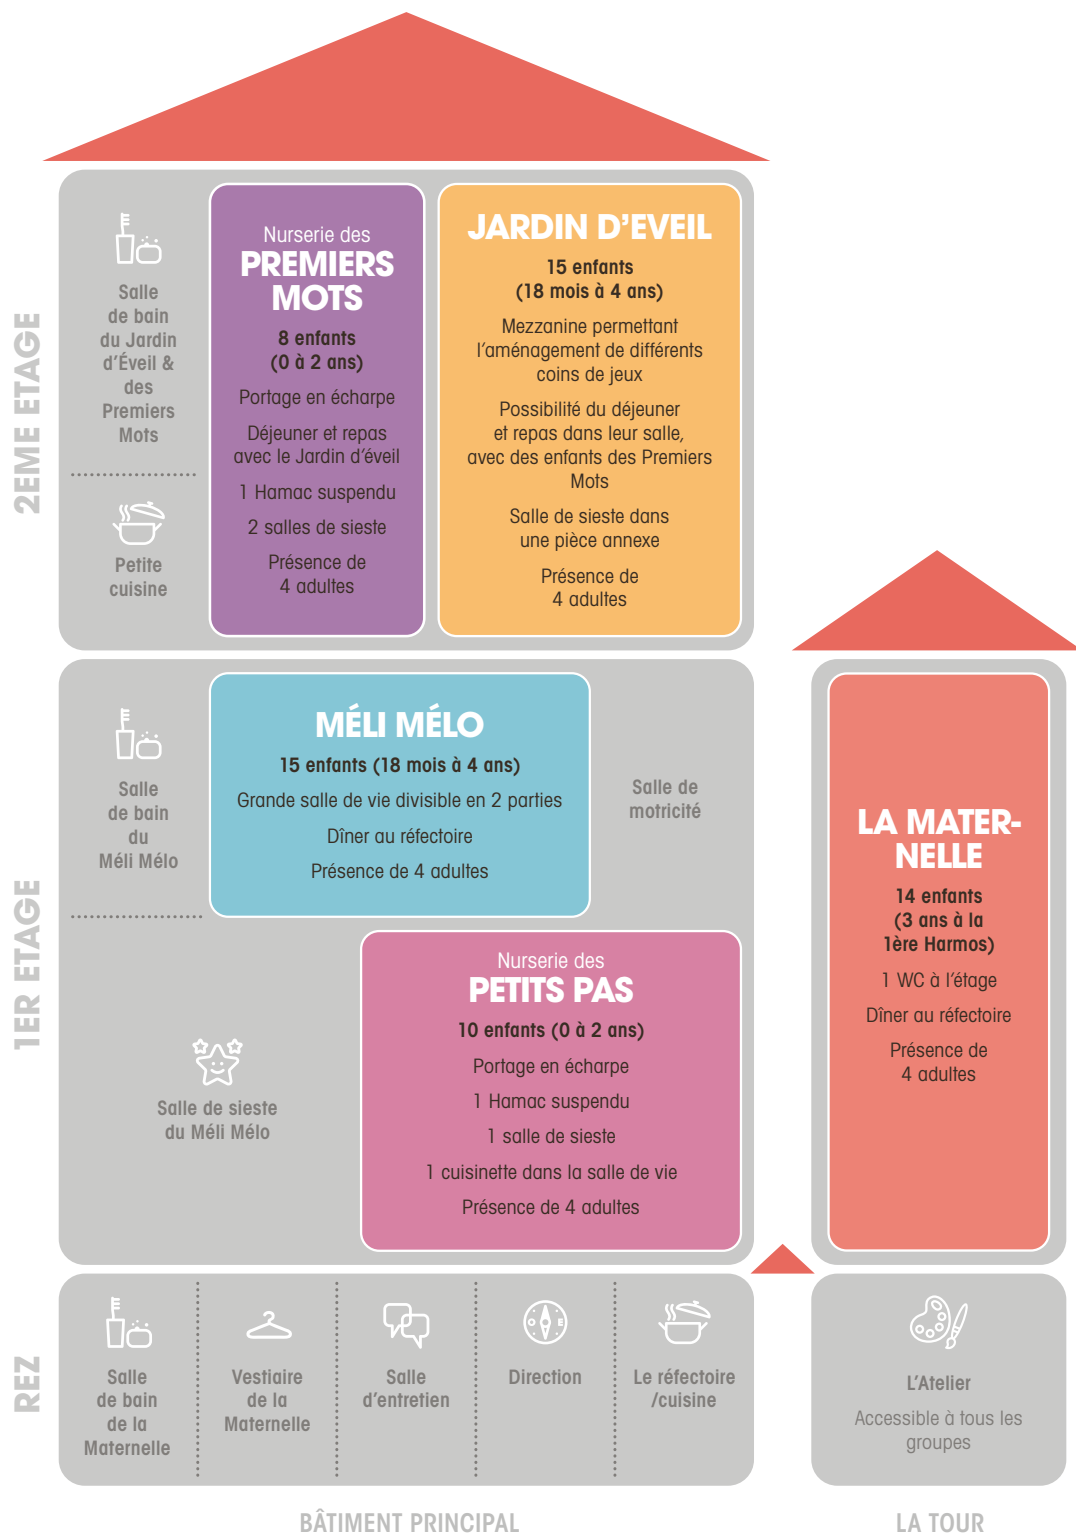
2EME ETAGE

Salle de bain du Jardin d'Éveil & des Premiers Mots

Petite cuisine

Nurserie des
PREMIERS MOTS
8 enfants
(0 à 2 ans)

Portage en écharpe

Déjeuner et repas avec le Jardin d'éveil

1 Hamac suspendu

2 salles de sieste

Présence de 4 adultes

JARDIN D'EVEIL
15 enfants
(18 mois à 4 ans)

Mezzanine permettant l'aménagement de différents coins de jeux

Possibilité du déjeuner et repas dans leur salle, avec des enfants des Premiers Mots

Salle de sieste dans une pièce annexe

Présence de 4 adultes

1ER ETAGE

Salle de bain du Méli Mélo

MÉLI MÉLO
15 enfants (18 mois à 4 ans)

Grande salle de vie divisible en 2 parties

Dîner au réfectoire

Présence de 4 adultes

Salle de motricité

Salle de sieste du Méli Mélo

Nurserie des
PETITS PAS
10 enfants (0 à 2 ans)

Portage en écharpe

1 Hamac suspendu

1 salle de sieste

1 cuisinette dans la salle de vie

Présence de 4 adultes

LA MATERNELLE
14 enfants
(3 ans à la 1ère Harmos)

1 WC à l'étage

Dîner au réfectoire

Présence de 4 adultes

REZ

Salle de bain de la Maternelle

Vestiaire de la Maternelle

Salle d'entretien

Direction

Le réfectoire /cuisine

L'Atelier

Accessible à tous les groupes

BÂTIMENT PRINCIPAL

LA TOUR